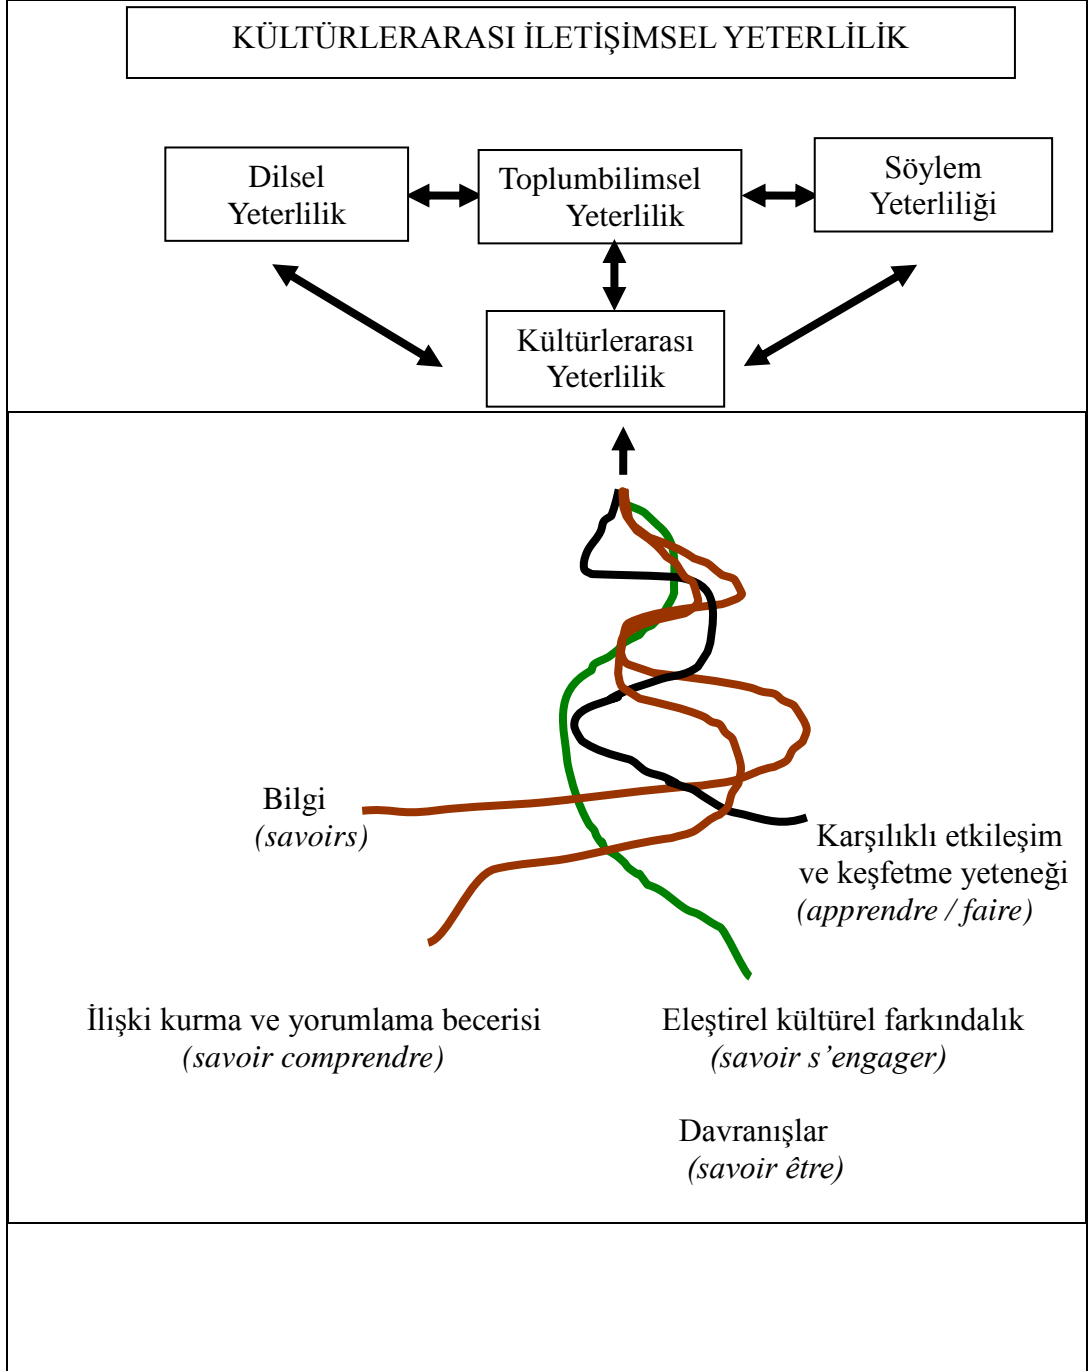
KÜLTÜRLERARASI İLETİŞİMSEL YETERLİLİK

Dilsel Yeterlilik

Toplumbilimsel Yeterlilik

Söylem Yeterliliği

Kültürlerarası Yeterlilik

Bilgi
(savoirs)

Karşılıklı etkileşim ve keşfetme yeteneği
(apprendre / faire)

İlişki kurma ve yorumlama becerisi
(savoir comprendre)

Eleştirel kültürel farkındalık
(savoir s'engager)

Davranışlar
(savoir être)